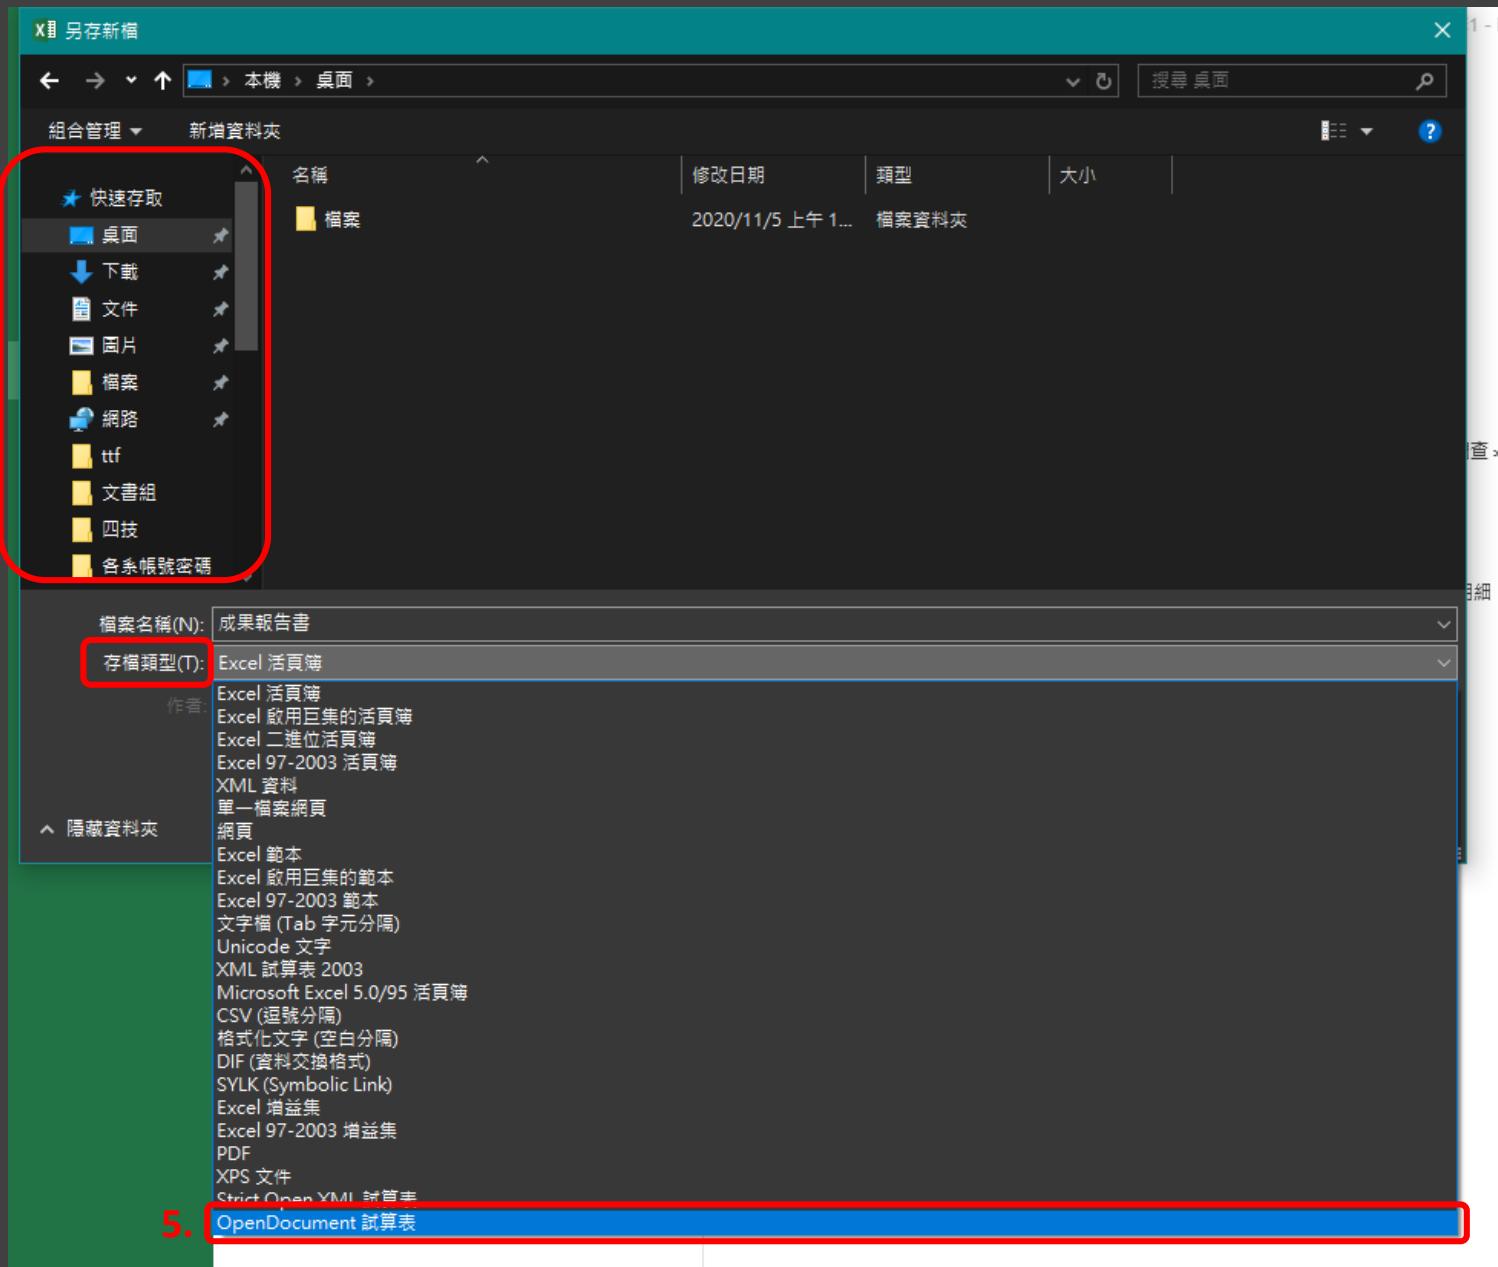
另存新檔

本機 › 桌面 ›

搜尋 桌面

組合管理 ▾ 新增資料夾

快速存取
桌面
下載
文件
圖片
檔案
網路
ttf
文書組
四技
各系帳號密碼

| 名稱 | 修改日期 | 類型 | 大小 |
|---|---|---|---|
| 檔案 | 2020/11/5 上午 1... | 檔案資料夾 | |

檔案名稱(N): 成果報告書
存檔類型(T): Excel 活頁簿
作者:

Excel 活頁簿
Excel 啟用巨集的活頁簿
Excel 二進位活頁簿
Excel 97-2003 活頁簿
XML 資料
單一檔案網頁
網頁
Excel 範本
Excel 啟用巨集的範本
Excel 97-2003 範本
文字檔 (Tab 字元分隔)
Unicode 文字
XML 試算表 2003
Microsoft Excel 5.0/95 活頁簿
CSV (逗號分隔)
格式化文字 (空白分隔)
DIF (資料交換格式)
SYLK (Symbolic Link)
Excel 增益集
Excel 97-2003 增益集
PDF
XPS 文件
Strict Open XML 試算表
5. OpenDocument 試算表

隱藏資料夾